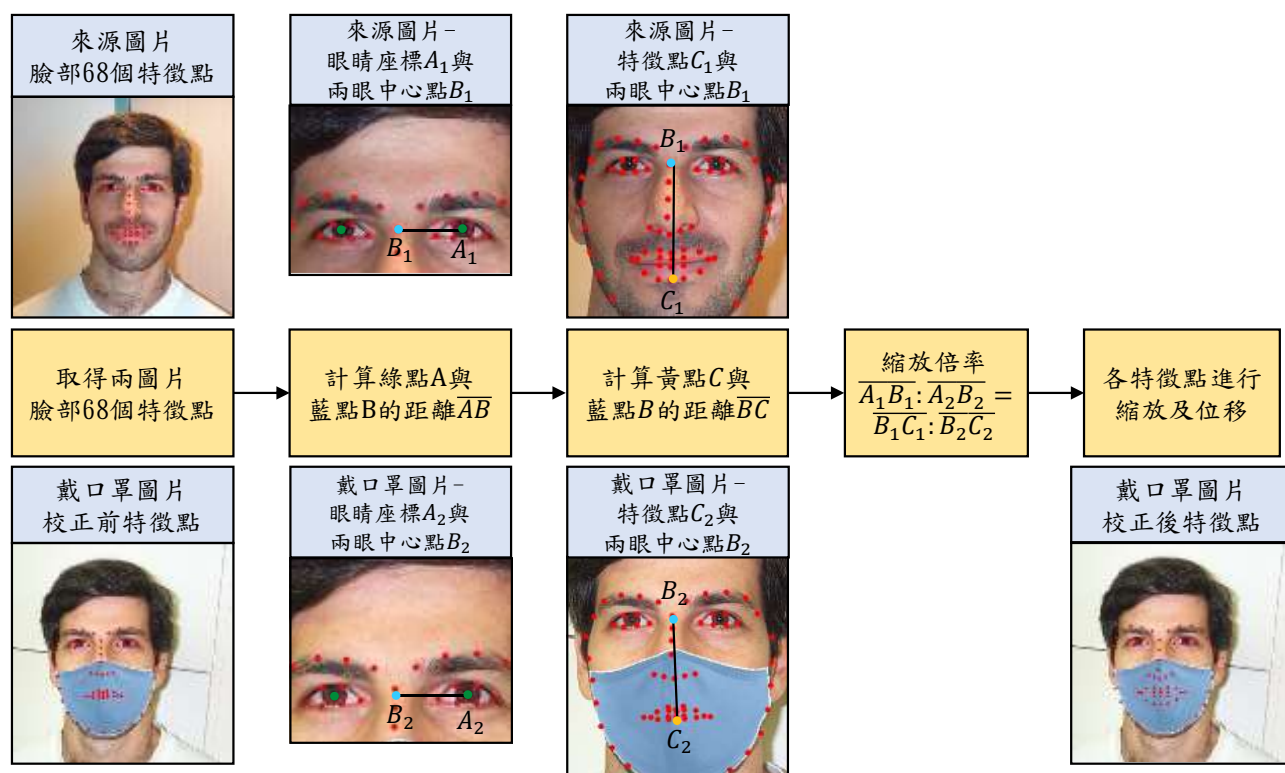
來源圖片
臉部68個特徵點

來源圖片−
眼睛座標$A_1$與
兩眼中心點$B_1$

$B_1$ $A_1$

來源圖片−
特徵點$C_1$與
兩眼中心點$B_1$

$B_1$
$C_1$

取得兩圖片
臉部68個特徵點

計算綠點A與
藍點B的距離$\overline{AB}$

計算黃點$C$與
藍點$B$的距離$\overline{BC}$

縮放倍率
$\frac{\overline{A_1B_1}}{\overline{B_1C_1}}:\frac{\overline{A_2B_2}}{\overline{B_2C_2}}=$

各特徵點進行
縮放及位移

戴口罩圖片
校正前特徵點

戴口罩圖片−
眼睛座標$A_2$與
兩眼中心點$B_2$

$B_2$ $A_2$

戴口罩圖片−
特徵點$C_2$與
兩眼中心點$B_2$

$B_2$
$C_2$

戴口罩圖片
校正後特徵點